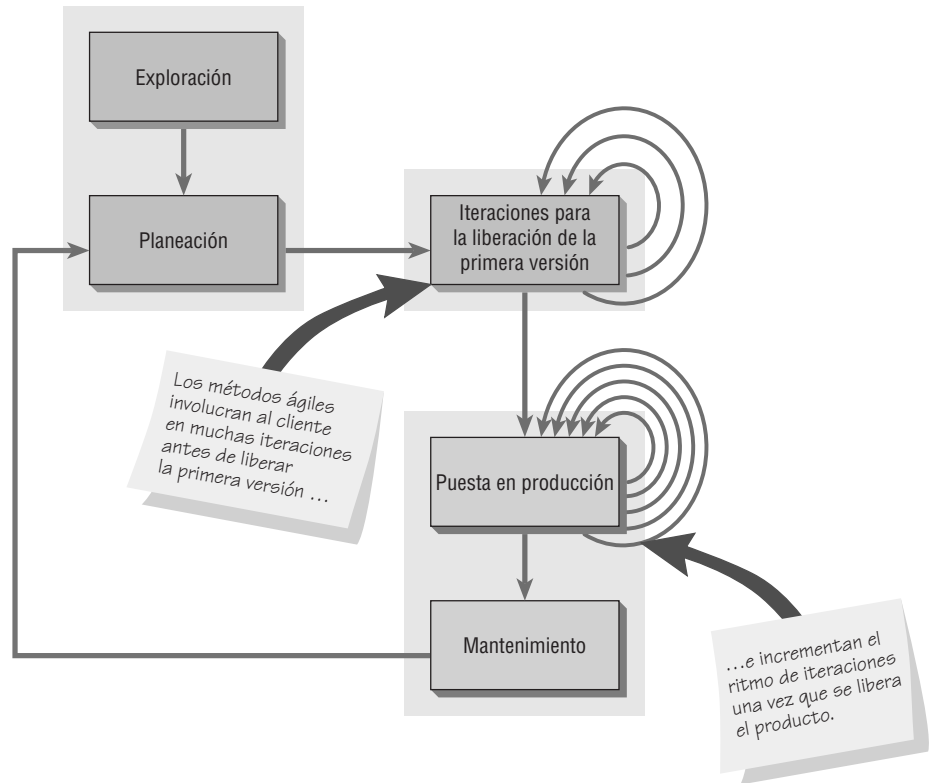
Exploración

Planeación

Iteraciones para la liberación de la primera versión

Los métodos ágiles involucran al cliente en muchas iteraciones antes de liberar la primera versión …

Puesta en producción

Mantenimiento

…e incrementan el ritmo de iteraciones una vez que se libera el producto.